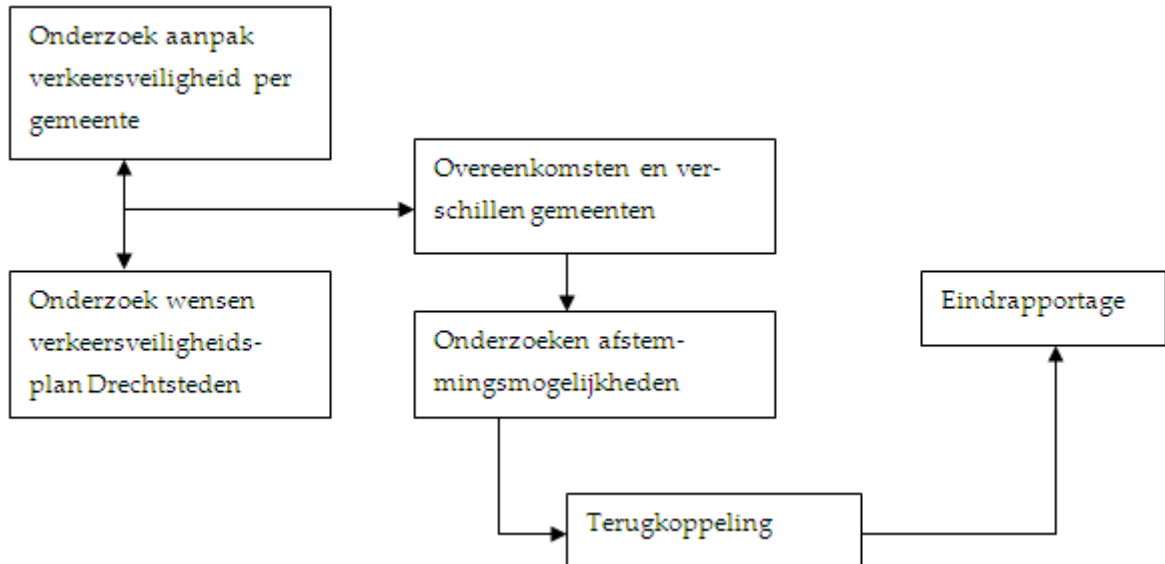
Onderzoek aanpak verkeersveiligheid per gemeente

Onderzoek wensen verkeersveiligheidsplan Drechtsteden

Overeenkomsten en verschillen gemeenten

Onderzoeken afstemmingsmogelijkheden

Terugkoppeling

Eindrapportage